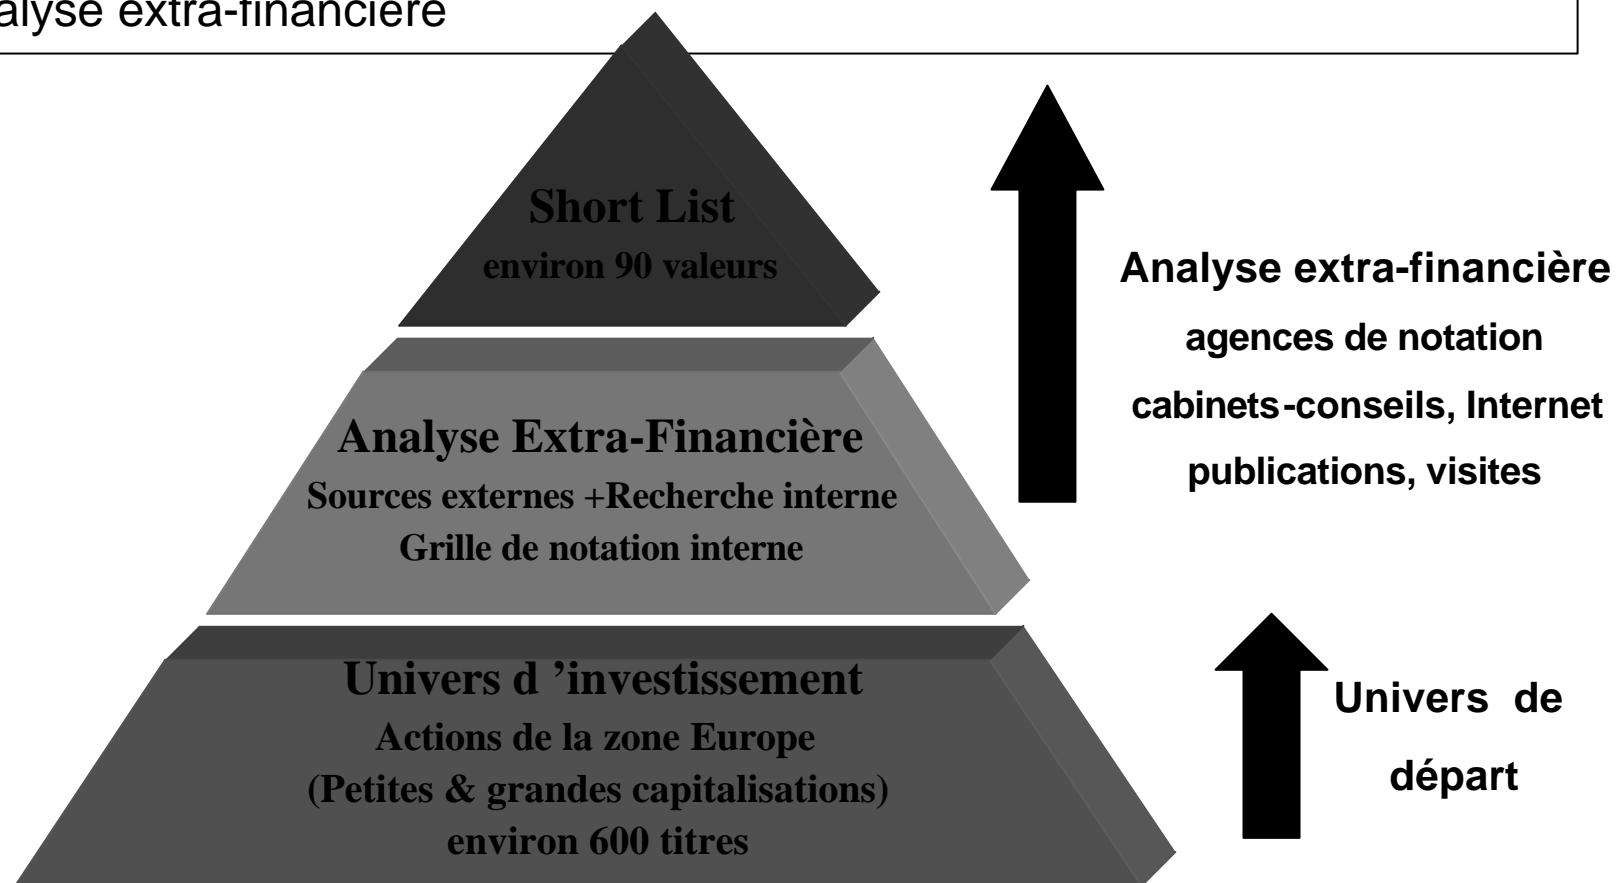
alyse extra-financière

Short List
environ 90 valeurs

Analyse Extra-Financière
Sources externes +Recherche interne
Grille de notation interne

Univers d 'investissement
Actions de la zone Europe
(Petites & grandes capitalisations)
environ 600 titres

Analyse extra-financière
agences de notation
cabinets-conseils, Internet
publications, visites

Univers de
départ